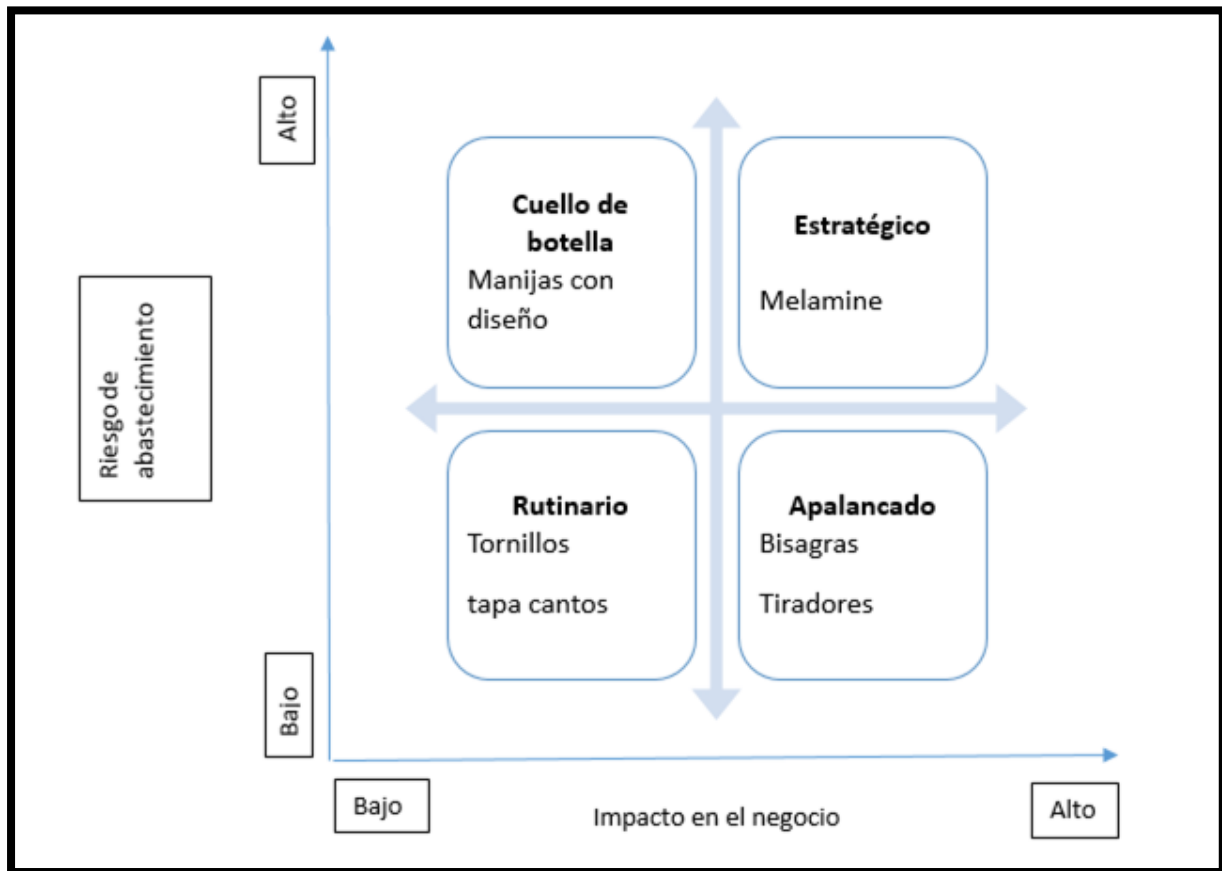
Alto

Riesgo de abastecimiento

Bajo

**Cuello de botella**
Manijas con diseño

**Estratégico**
Melamine

**Rutinario**
Tornillos
tapa cantos

**Apalancado**
Bisagras
Tiradores

Bajo

Impacto en el negocio

Alto